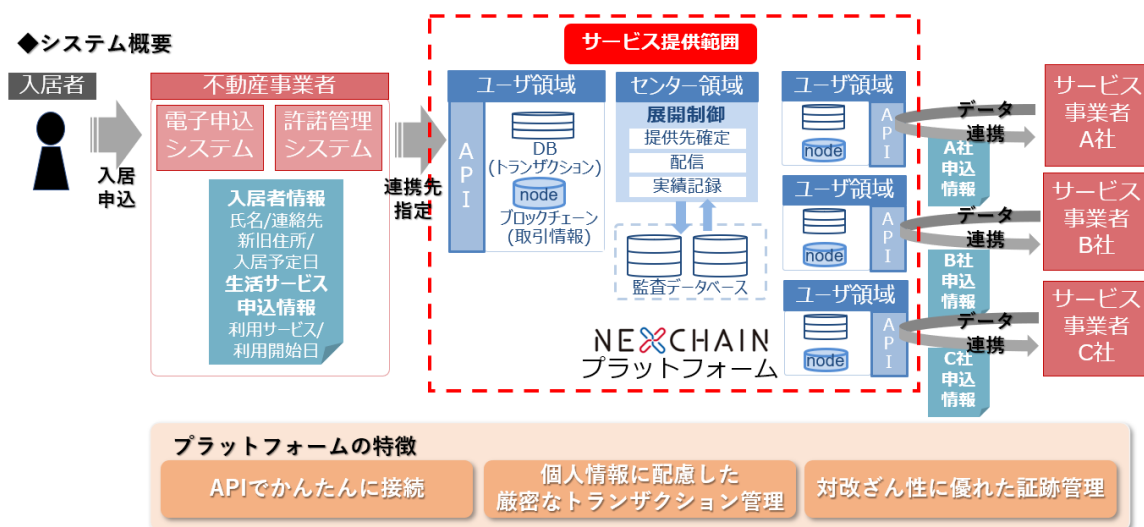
◆システム概要

入居者

入居申込

不動産事業者

電子申込システム

許諾管理システム

入居者情報
氏名/連絡先
新旧住所/
入居予定日
生活サービス申込情報
利用サービス/
利用開始日

連携先指定

サービス提供範囲

ユーザ領域

API

DB
(トランザクション)

node

ブロックチェーン
(取引情報)

センター領域

展開制御

提供先確定

配信

実績記録

監査データベース

NEXCHAIN
プラットフォーム

ユーザ領域

API

node

A社
申込
情報

データ
連携

サービス事業者
A社

ユーザ領域

API

node

B社
申込
情報

データ
連携

サービス事業者
B社

ユーザ領域

API

node

C社
申込
情報

データ
連携

サービス事業者
C社

プラットフォームの特徴

APIでかんたんに接続

個人情報に配慮した
厳密なトランザクション管理

対改ざん性に優れた証跡管理